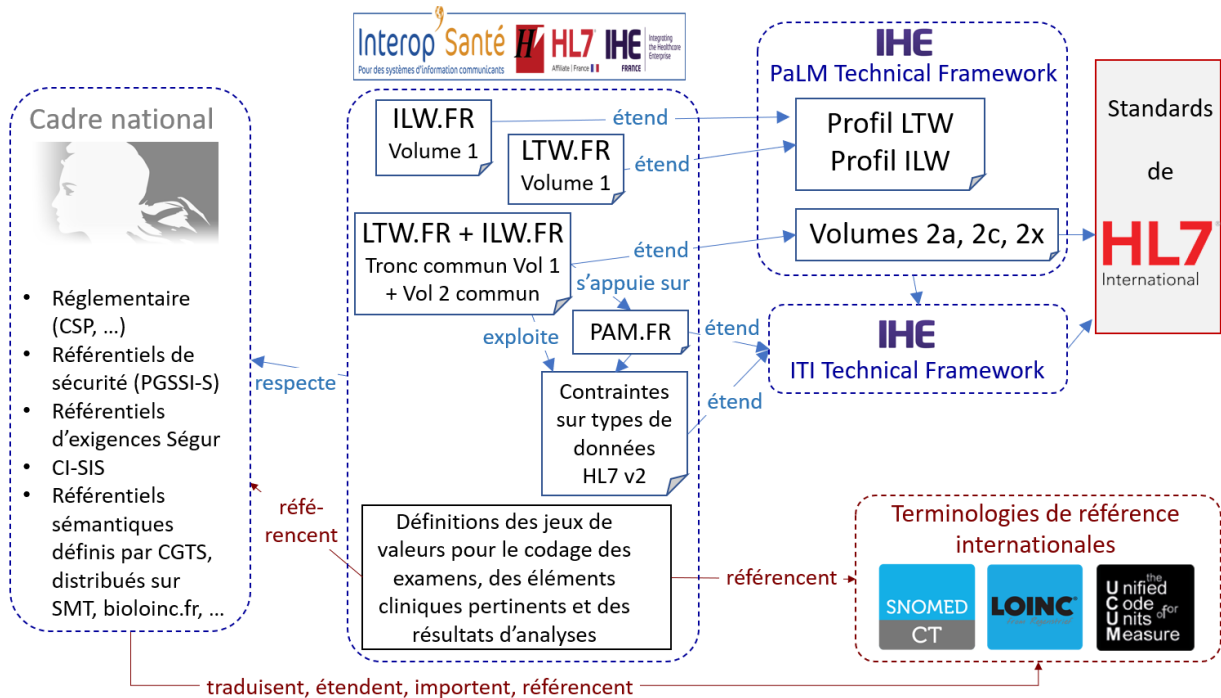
Interop'Santé
Pour des systèmes d'information communicants
HL7 Affiliate | France
IHE Integrating the Healthcare Enterprise FRANCE

Cadre national

- Réglementaire (CSP, …)
- Référentiels de sécurité (PGSSI-S)
- Référentiels d'exigences Ségur
- CI-SIS
- Référentiels sémantiques définis par CGTS, distribués sur SMT, bioloinc.fr, …

respecte

réfé-rencent

ILW.FR
Volume 1

étend

LTW.FR
Volume 1

étend

LTW.FR + ILW.FR
Tronc commun Vol 1 + Vol 2 commun

étend

s'appuie sur

exploite

PAM.FR

étend

Contraintes sur types de données HL7 v2

étend

Définitions des jeux de valeurs pour le codage des examens, des éléments cliniques pertinents et des résultats d'analyses

référencent

IHE
PaLM Technical Framework

Profil LTW
Profil ILW

Volumes 2a, 2c, 2x

IHE
ITI Technical Framework

Standards de
HL7 International

Terminologies de référence internationales

SNOMED CT
LOINC
the Unified Code for Units of Measure

traduisent, étendent, importent, référencent